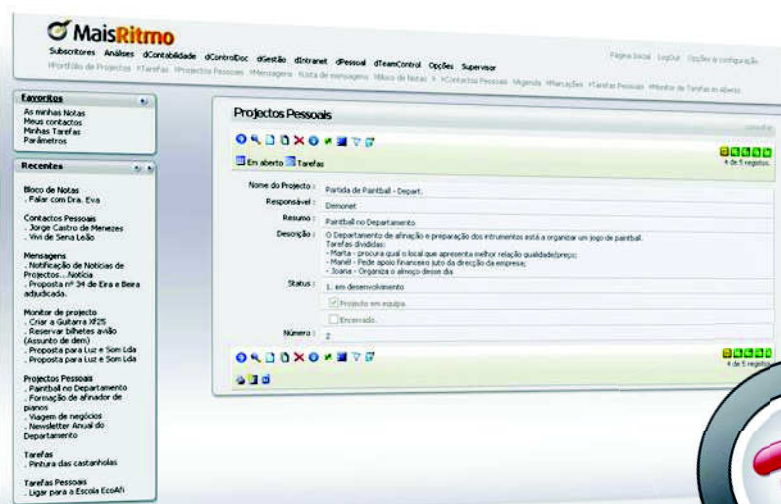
MaisRitmo

Subscritores Análises dContabilidade dControlDoc dGestão dIntranet dPessoal dTeamControl Opções Supervisor

Página Inicial LogOut Opções e configuração

Portfólio de Projectos Tarefas Projectos Pessoais Mensagens Lista de mensagens Bloco de Notas Contactos Pessoais Agenda Marcações Tarefas Pessoais Monitor de Tarefas em Aberto

Favoritos
As minhas Notas
Meus contactos
Minhas Tarefas
Parâmetros

Recentes

Bloco de Notas
. Falar com Dra. Eva

Contactos Pessoais
. Jorge Castro de Menezes
. Vivi de Sena Leão

Mensagens
. Notificação de Notícias de Projectos...Notícia
. Proposta nº 34 de Eira e Beira adjudicada.

Monitor de projecto
. Criar a Guitarra XF25
. Reservar bilhetes avião (Assunto de dem)
. Proposta para Luz e Som Lda
. Proposta para Luz e Som Lda

Projectos Pessoais
. Paintball no Departamento
. Formação de afinador de pianos
. Viagem de negócios
. Newsletter Anual do Departamento

Tarefas
. Pintura das castanholas

Tarefas Pessoais
. Ligar para a Escola EcoAfi

Projectos Pessoais

Em aberto Tarefas

4 de 5 registos.

| | |
|---|---|
| Nome do Projecto : | Partida de Paintball - Depart. |
| Responsável : | Demonet |
| Resumo : | Paintball no Departamento |
| Descrição : | O Departamento de afinação e preparação dos instrumentos está a organizar um jogo de paintball. Tarefas divididas: - Marta - procura qual o local que apresenta melhor relação qualidade/preço; - Manël - Pede apoio financeiro ao da direcção da empresa; - Joana - Organiza o almoço desse dia |
| Status : | 1. em desenvolvimento |
| | Projecto em equipa |
| | Encerrado. |
| Número : | 2 |

4 de 5 registos.